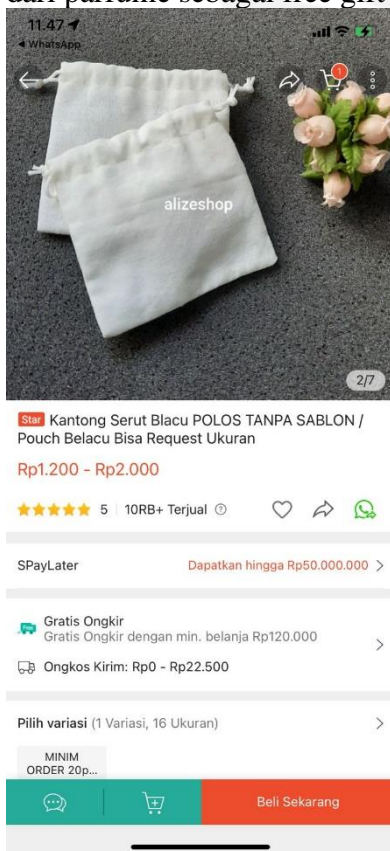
dari parfume sebagai free gift

11.47

◀ WhatsApp

1

alizeshop

2/7

Star Kantong Serut Blacu POLOS TANPA SABLON / Pouch Belacu Bisa Request Ukuran

Rp1.200 - Rp2.000

5 | 10RB+ Terjual

SPayLater

Dapatkan hingga Rp50.000.000 >

Gratis Ongkir
Gratis Ongkir dengan min. belanja Rp120.000

Ongkos Kirim: Rp0 - Rp22.500

Pilih variasi (1 Variasi, 16 Ukuran)

MINIM ORDER 20p...

Beli Sekarang